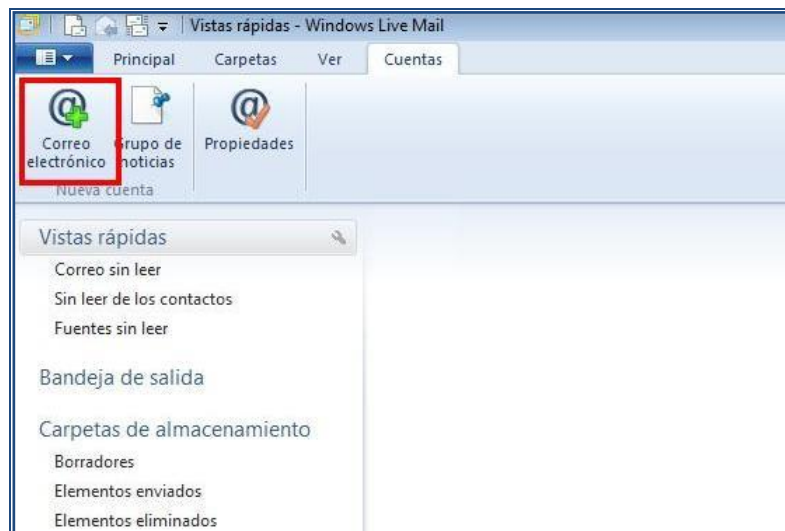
Vistas rápidas - Windows Live Mail

Principal Carpetas Ver Cuentas

Correo electrónico
Grupo de noticias
Propiedades
Nueva cuenta

Vistas rápidas
Correo sin leer
Sin leer de los contactos
Fuentes sin leer

Bandeja de salida

Carpetas de almacenamiento
Borradores
Elementos enviados
Elementos eliminados